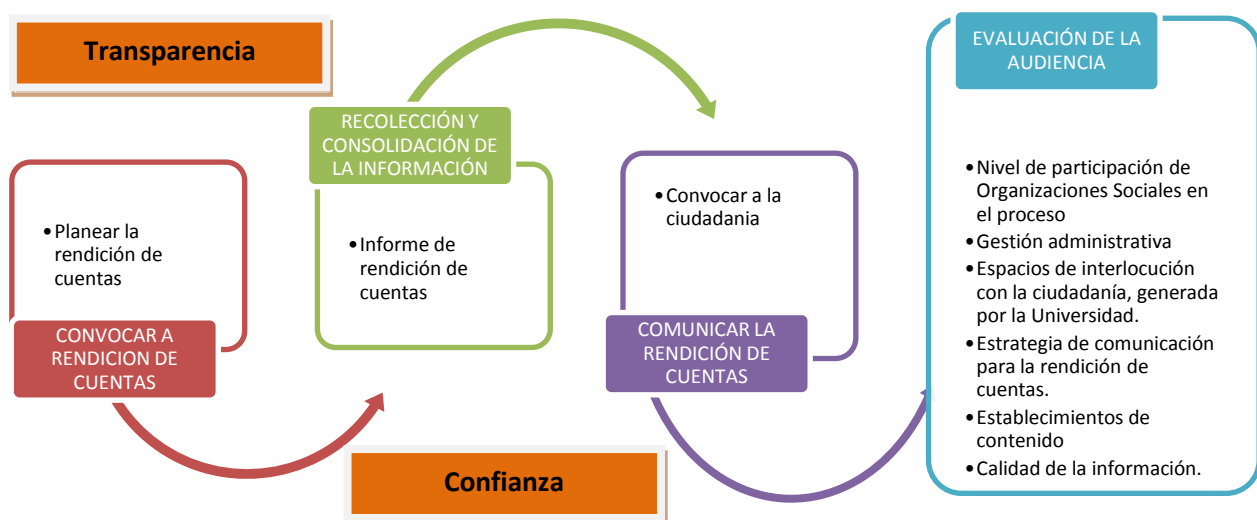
Transparencia

Planear la rendición de cuentas

CONVOCAR A RENDICION DE CUENTAS

RECOLECCIÓN Y CONSOLIDACIÓN DE LA INFORMACIÓN

Informe de rendición de cuentas

Convocar a la ciudadania

COMUNICAR LA RENDICIÓN DE CUENTAS

Confianza

EVALUACIÓN DE LA AUDIENCIA

- Nivel de participación de Organizaciones Sociales en el proceso
- Gestión administrativa
- Espacios de interlocución con la ciudadanía, generada por la Universidad.
- Estrategia de comunicación para la rendición de cuentas.
- Establecimientos de contenido
- Calidad de la información.